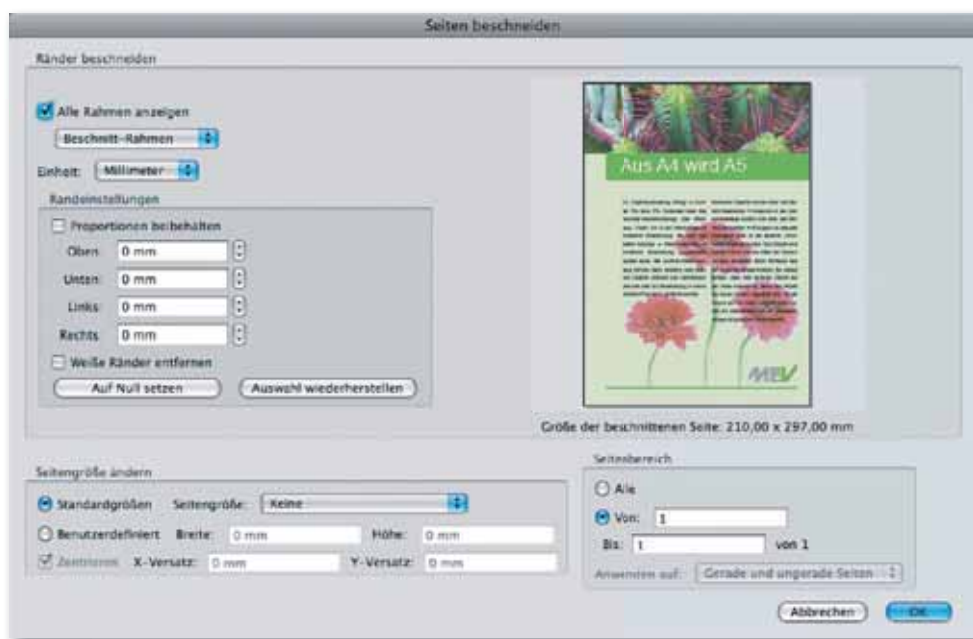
Seiten beschneiden

Ränder beschneiden

Alle Rahmen anzeigen

Beschnitt-Rahmen

Einheit: Millimeter

Randeinstellungen

Proportionen beibehalten

Oben 0 mm

Unten 0 mm

Links 0 mm

Rechts 0 mm

Weiße Ränder entfernen

Auf Null setzen

Auswahl wiederherstellen

Aus A4 wird A5

MEV

Größe der beschnittenen Seite: 210,00 x 297,00 mm

Seitengröße ändern

Standardgrößen Seitengröße: Keine

Benutzerdefiniert Breite: 0 mm Höhe: 0 mm

Zentrieren X-Versatz: 0 mm Y-Versatz: 0 mm

Seitenbereich

Alle

Von: 1

Bis: 1 von 1

Anwenden auf: Gerade und ungerade Seiten

Abbrechen

OK